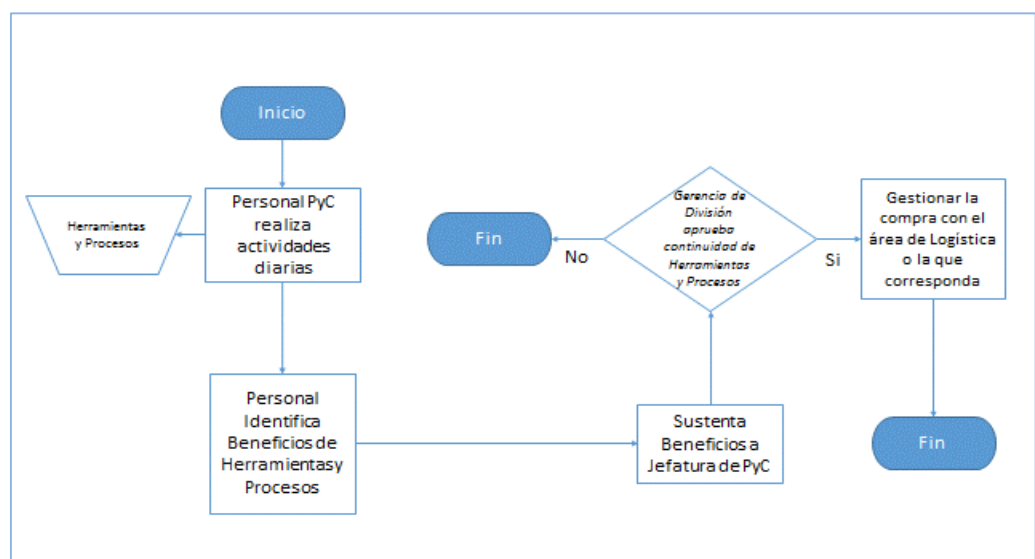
Inicio

Herramientas y Procesos

Personal PyC realiza actividades diarias

Personal Identifica Beneficios de Herramientasy Procesos

Sustenta Beneficios a Jefatura de PyC

Gerencia de División aprueba continuidad de Herramientas y Procesos

No

Fin

Si

Gestionar la compra con el área de Logística o la que corresponda

Fin